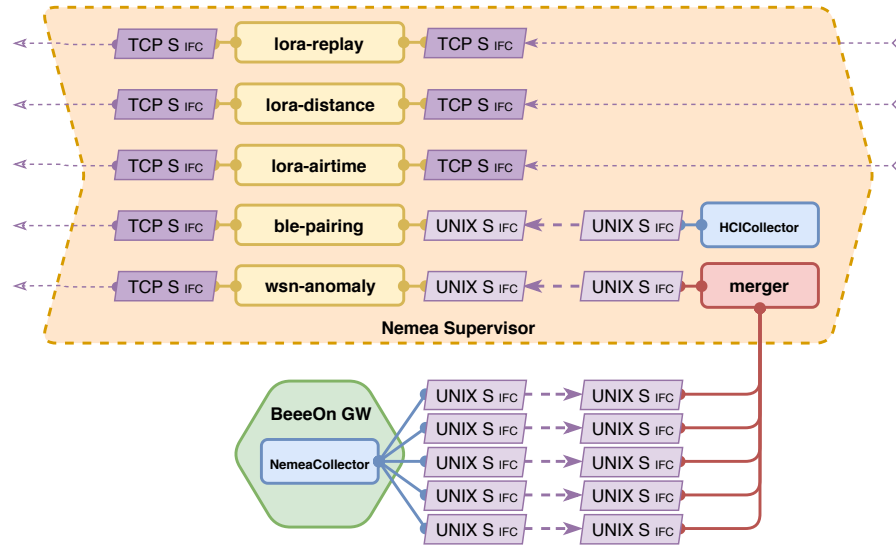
TCP S IFC
lora-replay
TCP S IFC

TCP S IFC
lora-distance
TCP S IFC

TCP S IFC
lora-airtime
TCP S IFC

TCP S IFC
ble-pairing
UNIX S IFC
UNIX S IFC
HCICollector

TCP S IFC
wsn-anomaly
UNIX S IFC
UNIX S IFC
merger

Nemea Supervisor

BeeeOn GW
NemeaCollector

UNIX S IFC
UNIX S IFC
UNIX S IFC
UNIX S IFC
UNIX S IFC
UNIX S IFC
UNIX S IFC
UNIX S IFC
UNIX S IFC
UNIX S IFC